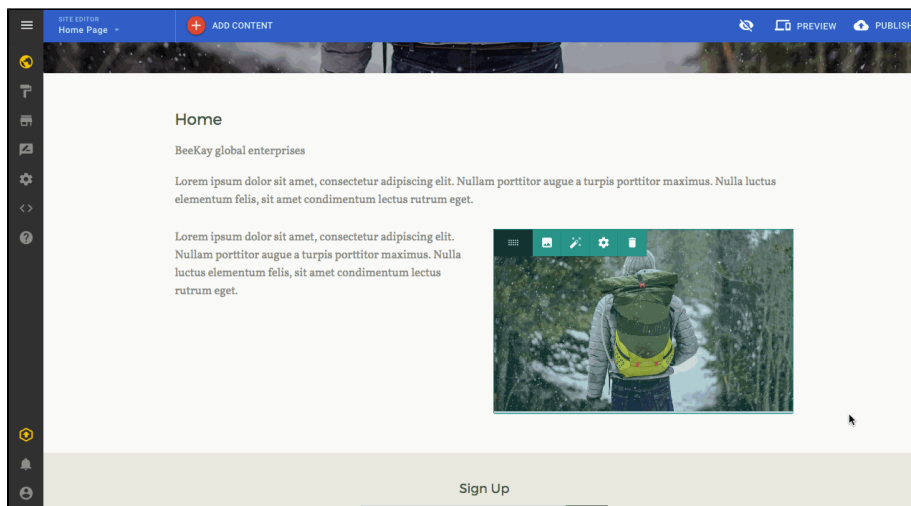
SITE EDITOR
Home Page

ADD CONTENT

PREVIEW

PUBLISH

Home

BeeKay global enterprises

Lorem ipsum dolor sit amet, consectetur adipiscing elit. Nullam porttitor augue a turpis porttitor maximus. Nulla luctus elementum felis, sit amet condimentum lectus rutrum eget.

Lorem ipsum dolor sit amet, consectetur adipiscing elit. Nullam porttitor augue a turpis porttitor maximus. Nulla luctus elementum felis, sit amet condimentum lectus rutrum eget.

Sign Up